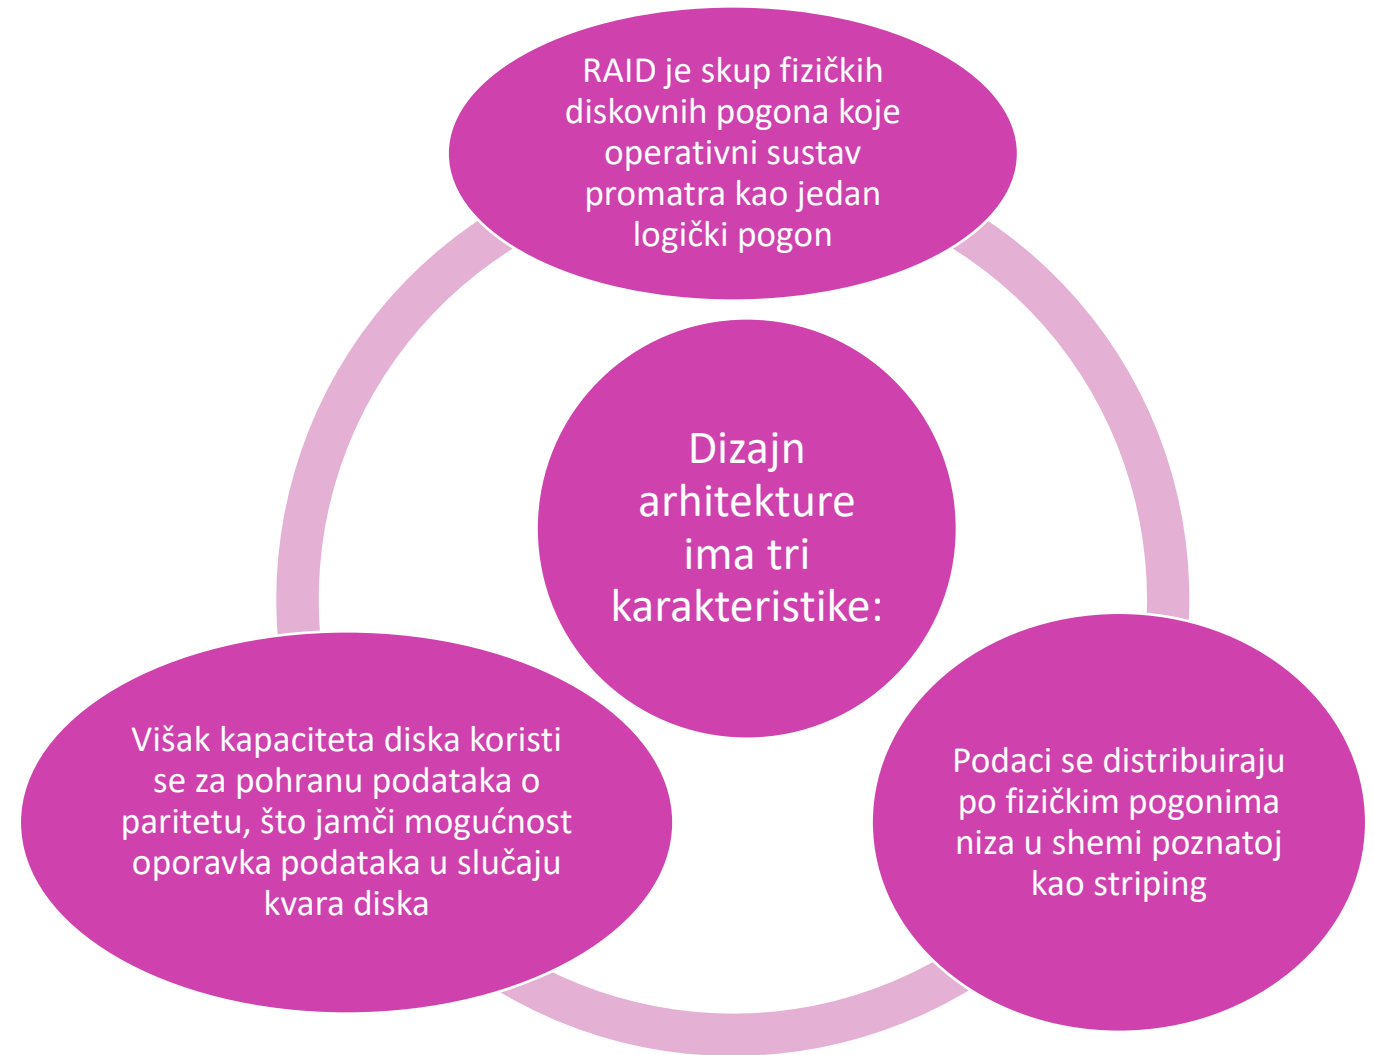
RAID je skup fizičkih diskovnih pogona koje operativni sustav promatra kao jedan logički pogon

Dizajn arhitekture ima tri karakteristike:

Višak kapaciteta diska koristi se za pohranu podataka o paritetu, što jamči mogućnost oporavka podataka u slučaju kvara diska

Podaci se distribuiraju po fizičkim pogonima niza u shemi poznatoj kao striping